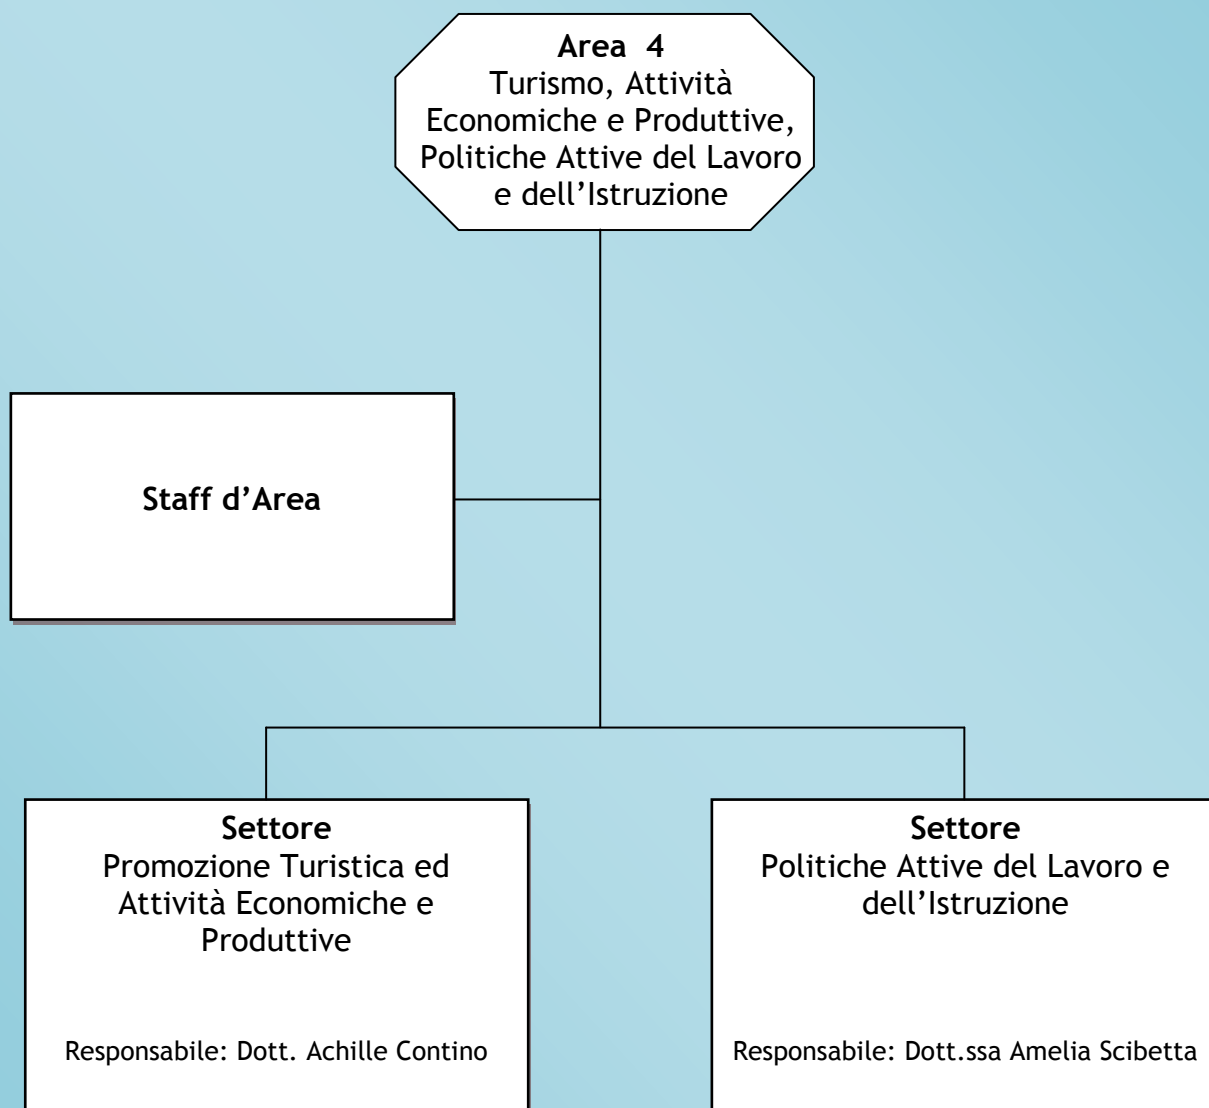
**Area 4**
Turismo, Attività Economiche e Produttive, Politiche Attive del Lavoro e dell’Istruzione

**Staff d’Area**

**Settore**
Promozione Turistica ed Attività Economiche e Produttive

Responsabile: Dott. Achille Contino

**Settore**
Politiche Attive del Lavoro e dell’Istruzione

Responsabile: Dott.ssa Amelia Scibetta